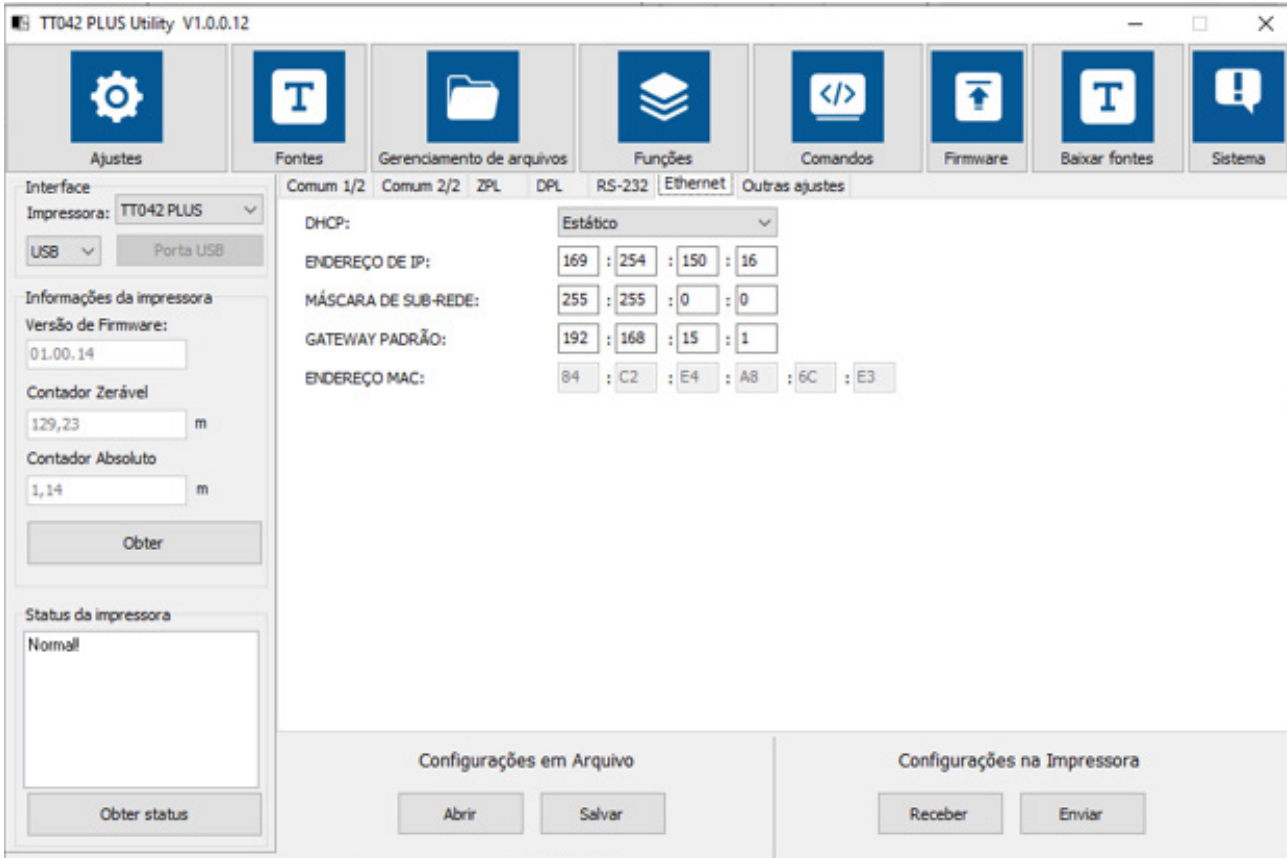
TT042 PLUS Utility V1.0.0.12

Ajustes
Fontes
Gerenciamento de arquivos
Funções
Comandos
Firmware
Baixar fontes
Sistema

Interface
Impressora: TT042 PLUS
USB
Porta USB

Informações da impressora
Versão de Firmware:
01.00.14
Contador Zerável
129,23 m
Contador Absoluto
1,14 m
Obter

Status da impressora
Normal!
Obter status

Comum 1/2 Comum 2/2 ZPL DPL RS-232 Ethernet Outras ajustes

DHCP: Estático
ENDEREÇO DE IP: 169 : 254 : 150 : 16
MÁSCARA DE SUB-REDE: 255 : 255 : 0 : 0
GATEWAY PADRÃO: 192 : 168 : 15 : 1
ENDEREÇO MAC: 84 : C2 : E4 : A8 : 6C : E3

Configurações em Arquivo
Abrir
Salvar

Configurações na Impressora
Receber
Enviar